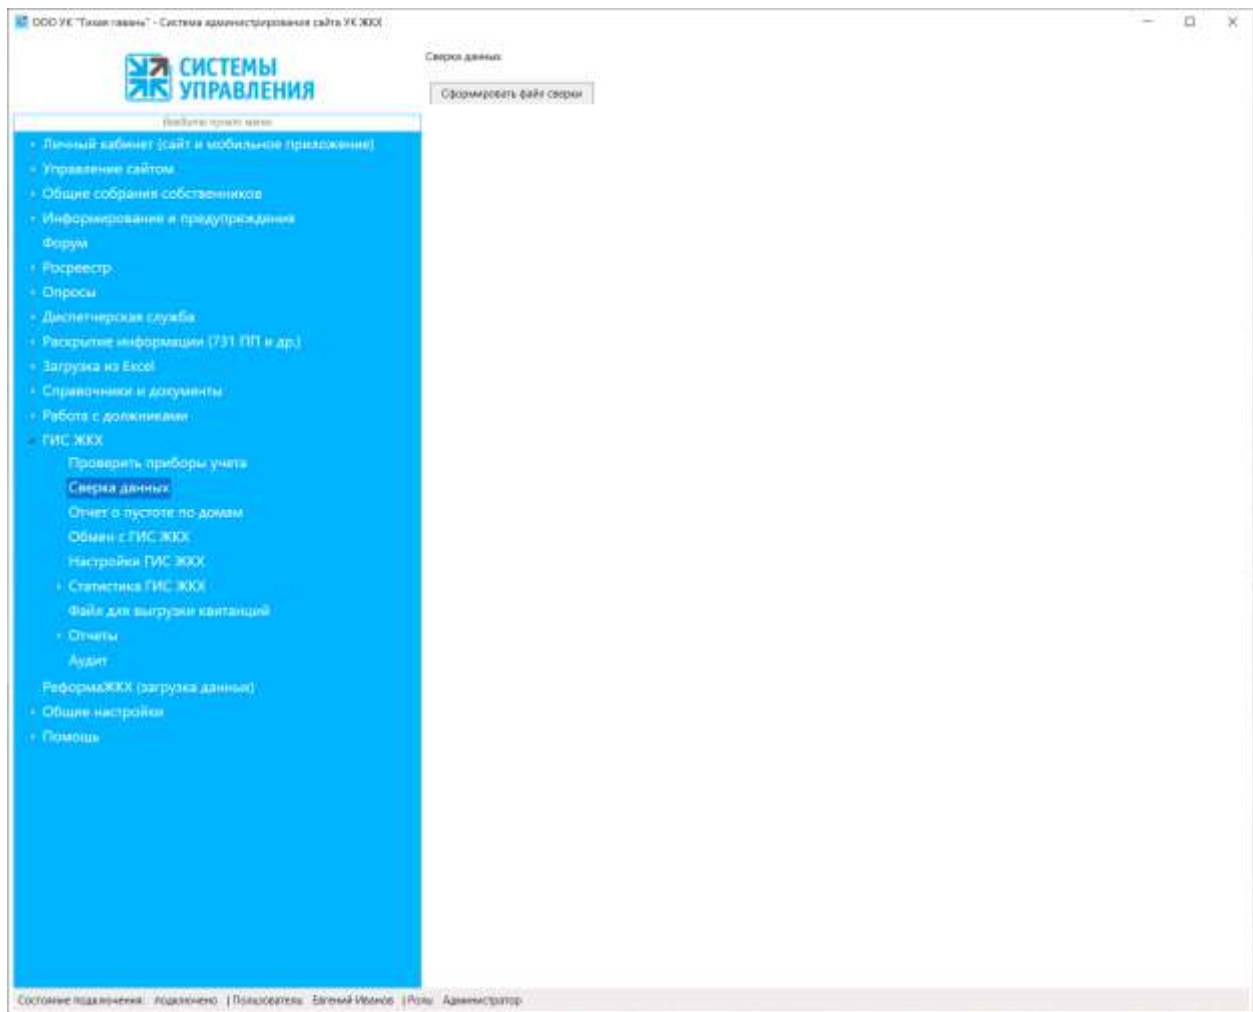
ООО УК "Тихая гавань" - Система администрирования сайта УК ЖКХ

СИСТЕМЫ УПРАВЛЕНИЯ

Выберите пункт меню

Личный кабинет (сайт и мобильное приложение)
Управление сайтом
Общие собрания собственников
Информирование и предупреждения
Форум
Росреестр
Опросы
Диспетчерская служба
Раскрытие информации (731 ПП и др.)
Загрузка из Excel
Справочники и документы
Работа с должниками
ГИС ЖКХ
Проверить приборы учета
Сверка данных
Отчет о пустоте по домам
Обмен с ГИС ЖКХ
Настройки ГИС ЖКХ
Статистика ГИС ЖКХ
Файл для выгрузки квитанций
Отчеты
Аудит
РеформаЖКХ (загрузка данных)
Общие настройки
Помощь

Сверка данных

Сформировать файл сверки

Состояние подключения: подключено | Пользователь: Евгений Иванов | Роль: Администратор